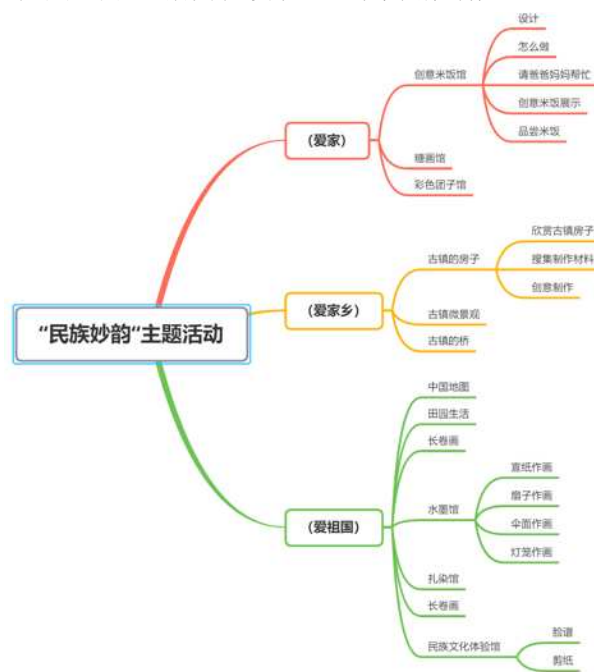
“民族妙韵”主题活动

(爱家)

创意米饭馆

设计

怎么做

请爸爸妈妈帮忙

创意米饭展示

品尝米饭

糖画馆

彩色团子馆

(爱家乡)

古镇的房子

欣赏古镇房子

搜集制作材料

创意制作

古镇微景观

古镇的桥

(爱祖国)

中国地图

田园生活

长卷画

水墨馆

宣纸作画

扇子作画

伞面作画

灯笼作画

扎染馆

长卷画

民族文化体验馆

脸谱

剪纸